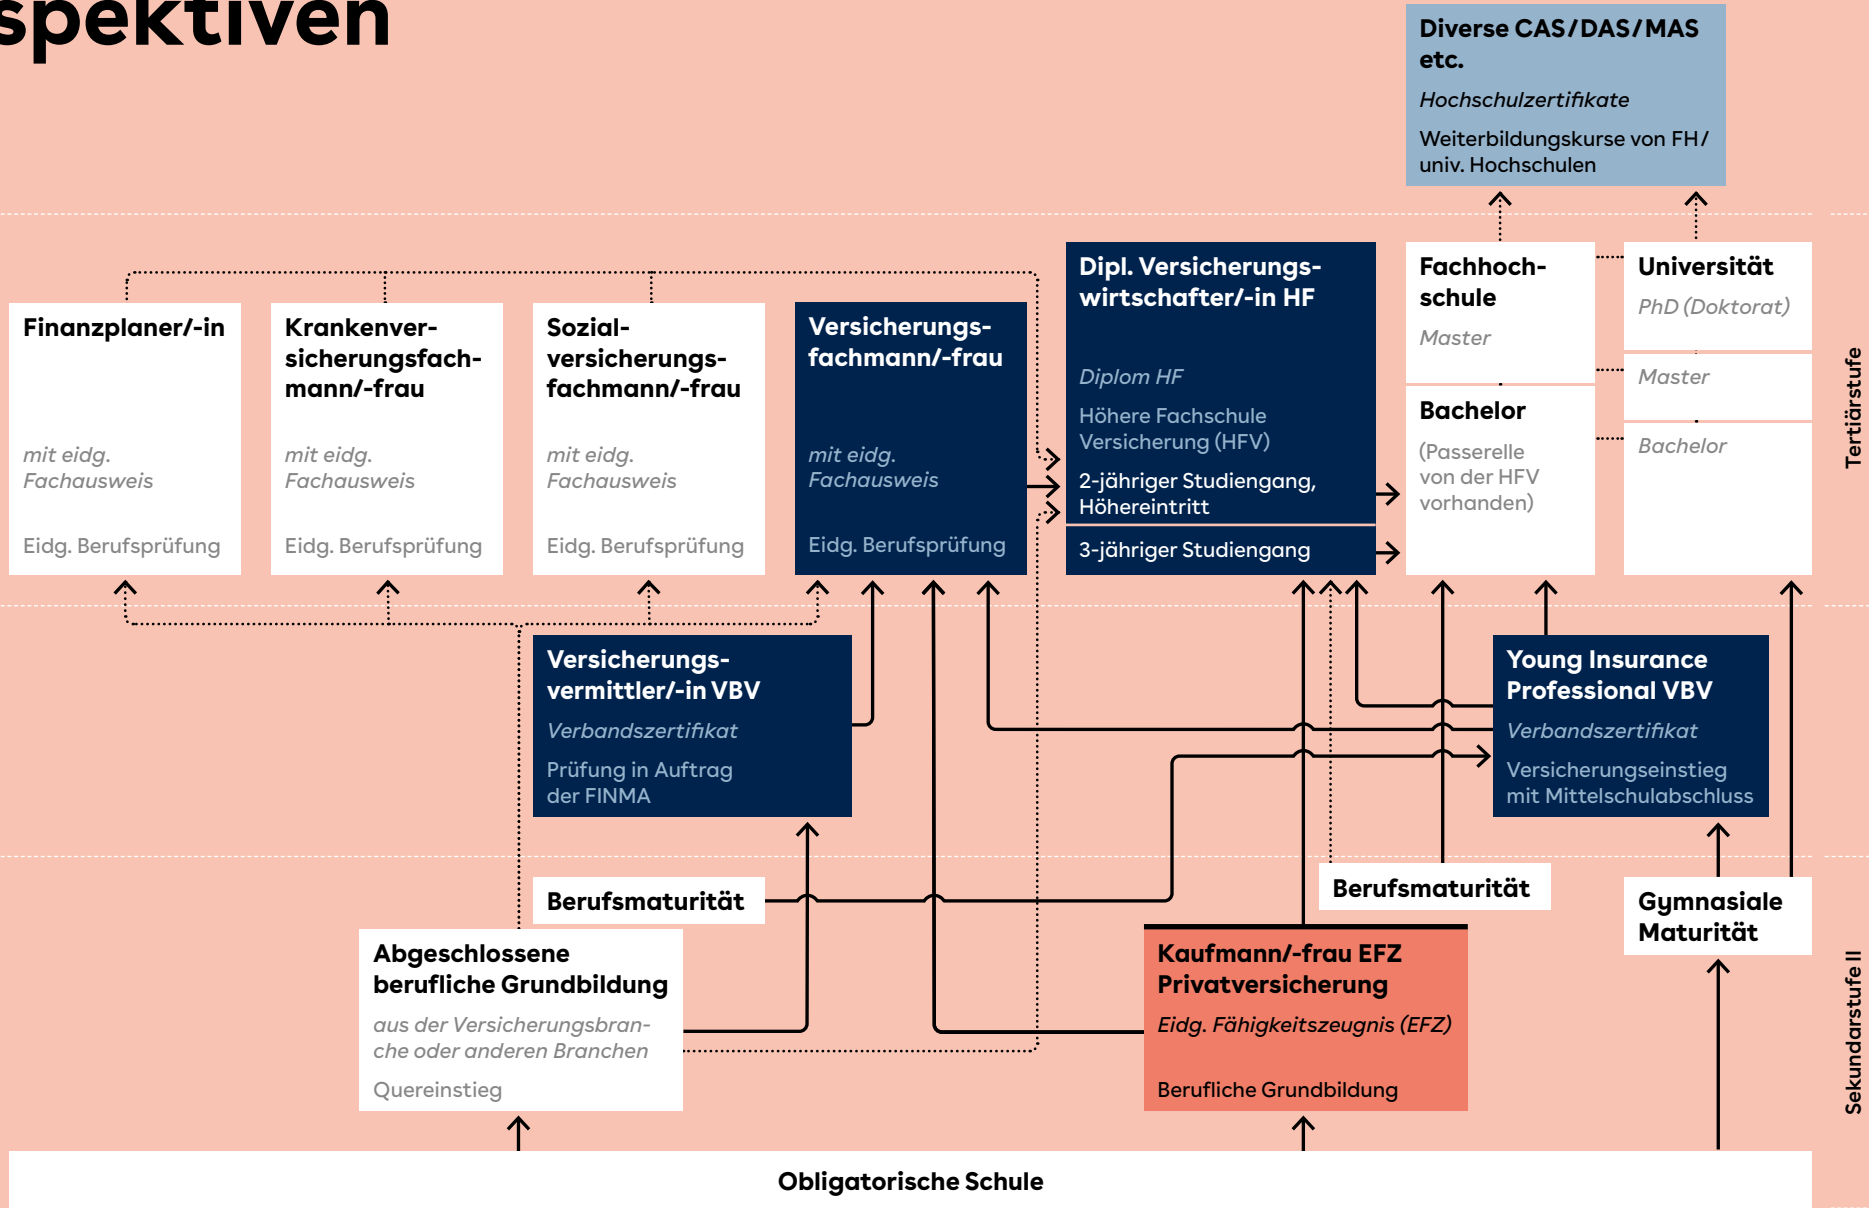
spektiven

Diverse CAS/DAS/MAS etc.
Hochschulzertifikate
Weiterbildungskurse von FH/univ. Hochschulen

Finanzplaner/-in
mit eidg. Fachausweis
Eidg. Berufsprüfung

Krankenversicherungsfachmann/-frau
mit eidg. Fachausweis
Eidg. Berufsprüfung

Sozialversicherungsfachmann/-frau
mit eidg. Fachausweis
Eidg. Berufsprüfung

Versicherungsfachmann/-frau
mit eidg. Fachausweis
Eidg. Berufsprüfung

Dipl. Versicherungswirtschafter/-in HF
Diplom HF
Höhere Fachschule Versicherung (HFV)
2-jähriger Studiengang, Höhereintritt
3-jähriger Studiengang

Fachhochschule
Master

Bachelor
(Passerelle von der HFV vorhanden)

Universität
PhD (Doktorat)

Master

Bachelor

Tertiärstufe

Versicherungsvermittler/-in VBV
Verbandszertifikat
Prüfung in Auftrag der FINMA

Young Insurance Professional VBV
Verbandszertifikat
Versicherungseinstieg mit Mittelschulabschluss

Berufsmaturität

Berufsmaturität

Gymnasiale Maturität

Abgeschlossene berufliche Grundbildung
aus der Versicherungsbranche oder anderen Branchen
Quereinstieg

Kaufmann/-frau EFZ Privatversicherung
Eidg. Fähigkeitszeugnis (EFZ)
Berufliche Grundbildung

Sekundarstufe II

Obligatorische Schule